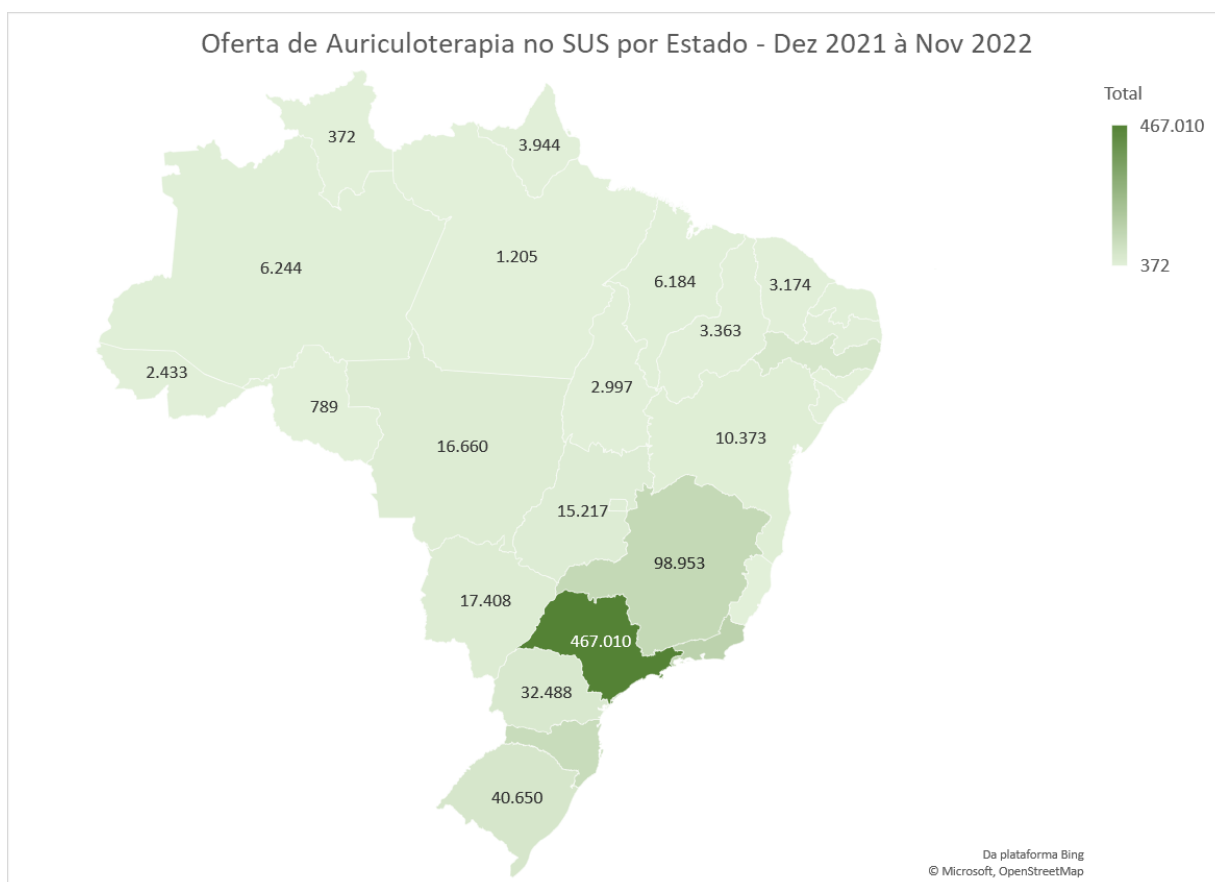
Oferta de Auriculoterapia no SUS por Estado - Dez 2021 à Nov 2022

Total

467.010

372

372

3.944

6.244

1.205

6.184

3.174

3.363

2.433

2.997

789

16.660

10.373

15.217

98.953

17.408

467.010

32.488

40.650

Da plataforma Bing
© Microsoft, OpenStreetMap